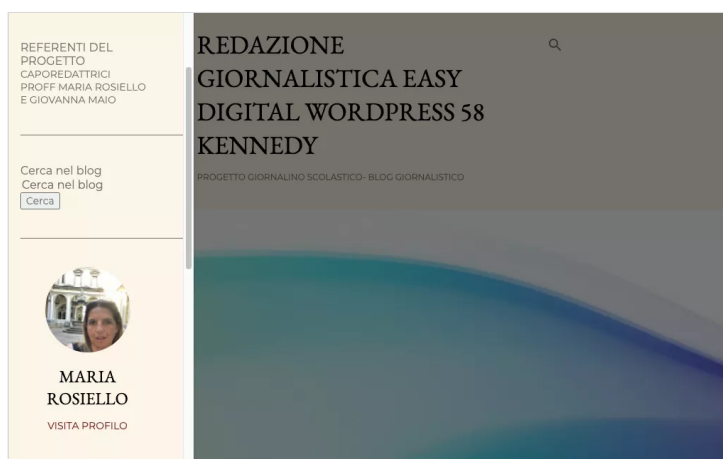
REFERENTI DEL PROGETTO
CAPOREDATTRICI
PROFF MARIA ROSIELLO
E GIOVANNA MAIO

Cerca nel blog
Cerca nel blog
Cerca

MARIA ROSIELLO
VISITA PROFILO

REDAZIONE GIORNALISTICA EASY DIGITAL WORDPRESS 58 KENNEDY

PROGETTO GIORNALINO SCOLASTICO- BLOG GIORNALISTICO